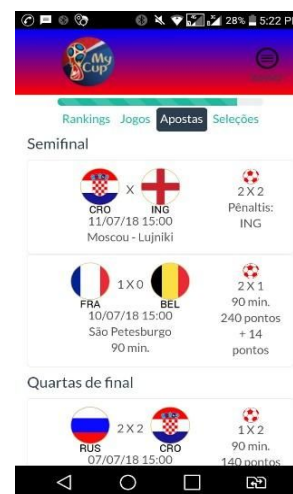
28% 5:22 P

My Cup

Rankings Jogos Apostas Seleções

Semifinal

CRO X ING
11/07/18 15:00
Moscou - Lujniki

2 X 2
Pênaltis: ING

FRA 1 X 0 BEL
10/07/18 15:00
São Petesburgo
90 min.

2 X 1
90 min.
240 pontos
+ 14
pontos

Quartas de final

RUS 2 X 2 CRO
07/07/18 15:00

1 X 2
90 min.
140 pontos